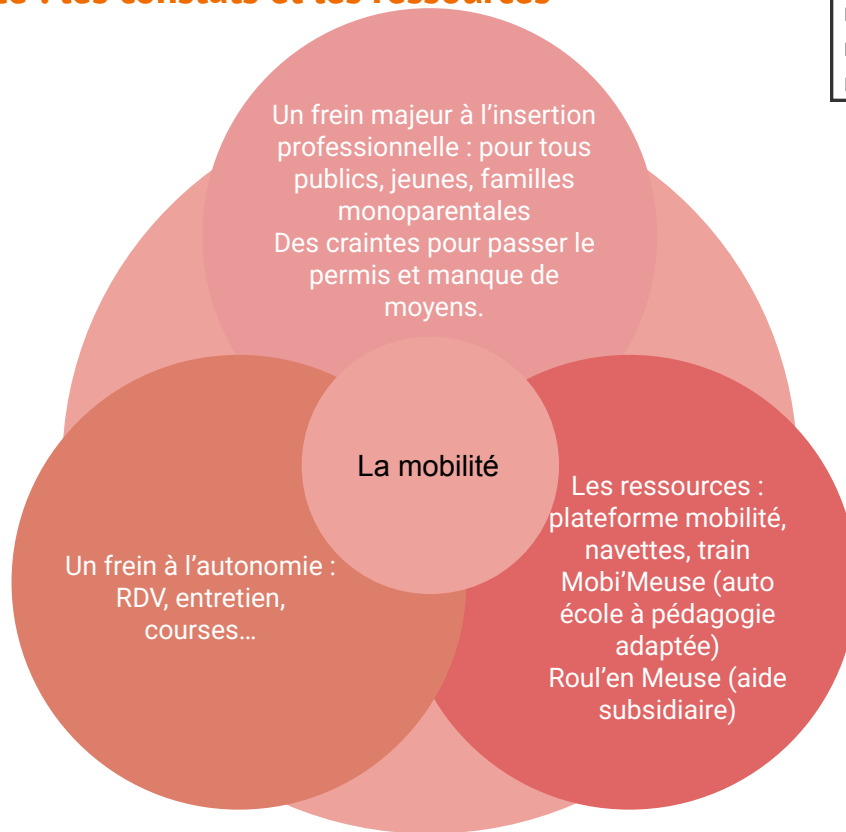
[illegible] : les constats et les ressources

Un frein majeur à l'insertion professionnelle : pour tous publics, jeunes, familles monoparentales
Des craintes pour passer le permis et manque de moyens.

La mobilité

Un frein à l'autonomie : RDV, entretien, courses…

Les ressources : plateforme mobilité, navettes, train
Mobi'Meuse (auto école à pédagogie adaptée)
Roul'en Meuse (aide subsidiaire)